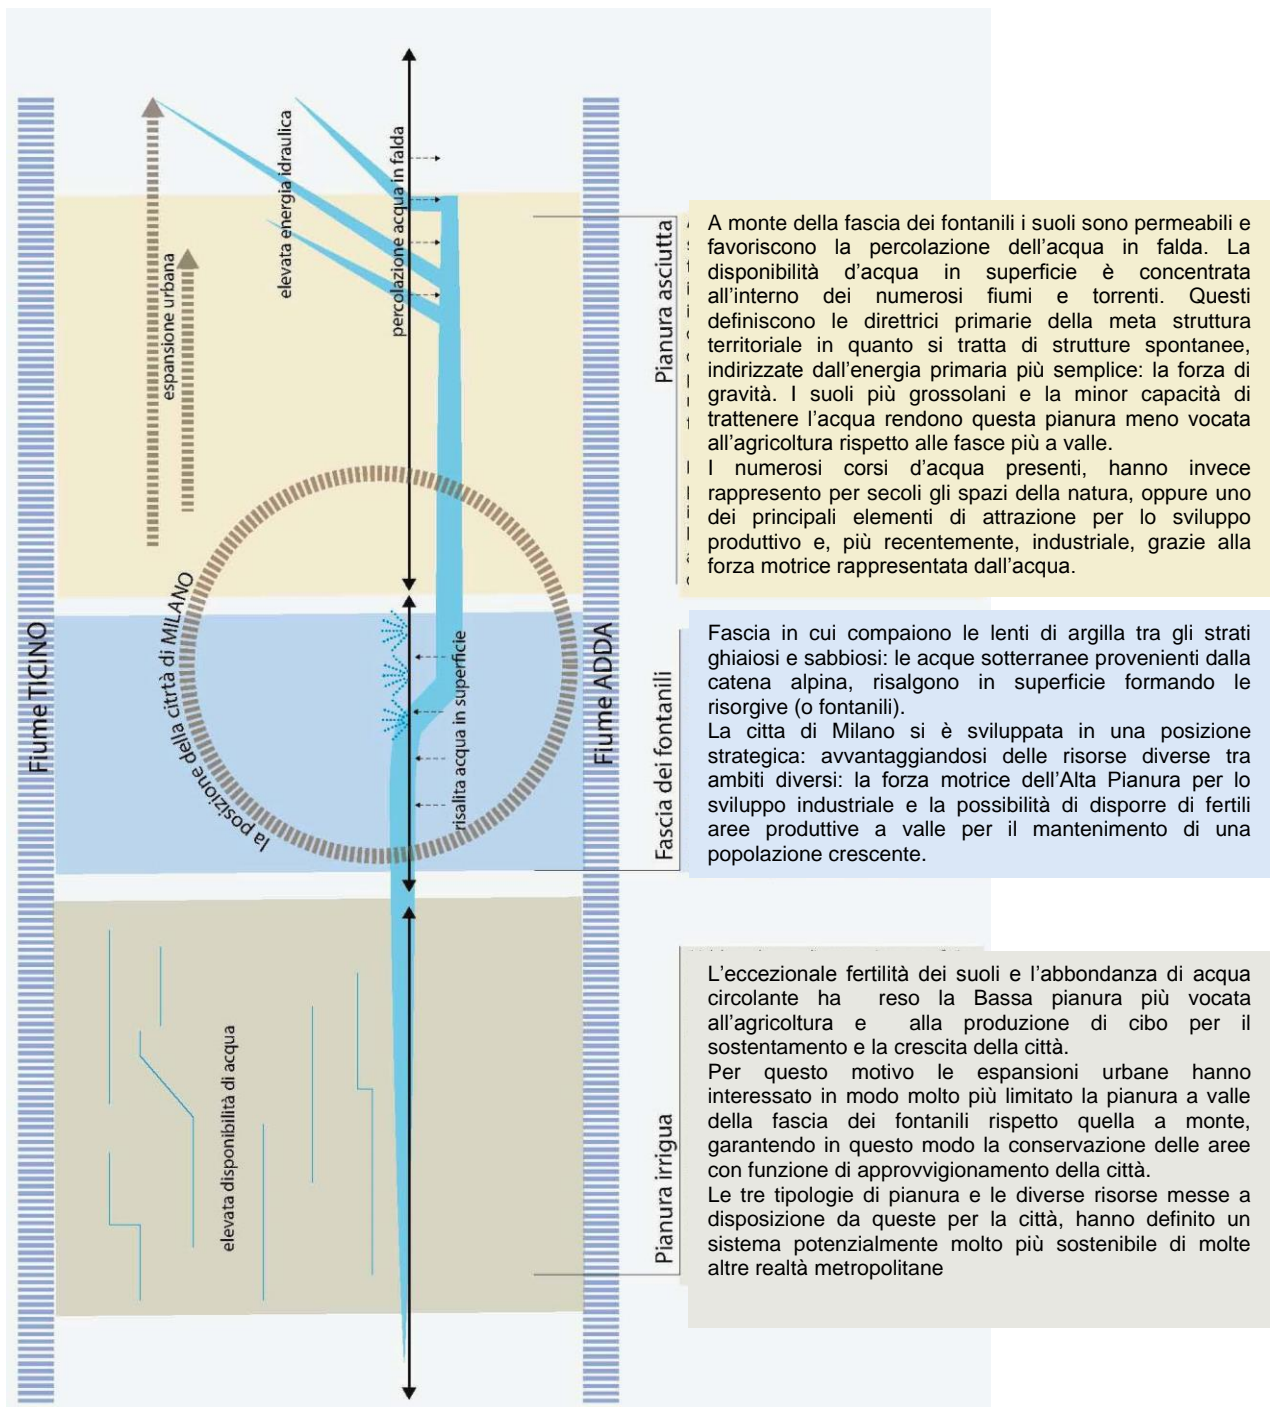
Fiume TICINO

Fiume ADDA

espansione urbana

elevata energia idraulica

percolazione acqua in falda

la posizione della citrtà di MILANO

risalita acqua in superficie

elevata disponibilità di acqua

Pianura asciutta

A monte della fascia dei fontanili i suoli sono permeabili e favoriscono la percolazione dell'acqua in falda. La disponibilità d'acqua in superficie è concentrata all'interno dei numerosi fiumi e torrenti. Questi definiscono le direttrici primarie della meta struttura territoriale in quanto si tratta di strutture spontanee, indirizzate dall'energia primaria più semplice: la forza di gravità. I suoli più grossolani e la minor capacità di trattenere l'acqua rendono questa pianura meno vocata all'agricoltura rispetto alle fasce più a valle.
I numerosi corsi d'acqua presenti, hanno invece rappresento per secoli gli spazi della natura, oppure uno dei principali elementi di attrazione per lo sviluppo produttivo e, più recentemente, industriale, grazie alla forza motrice rappresentata dall'acqua.

Fascia dei fontanili

Fascia in cui compaiono le lenti di argilla tra gli strati ghiaiosi e sabbiosi: le acque sotterranee provenienti dalla catena alpina, risalgono in superficie formando le risorgive (o fontanili).
La citta di Milano si è sviluppata in una posizione strategica: avvantaggiandosi delle risorse diverse tra ambiti diversi: la forza motrice dell'Alta Pianura per lo sviluppo industriale e la possibilità di disporre di fertili aree produttive a valle per il mantenimento di una popolazione crescente.

Pianura irrigua

L'eccezionale fertilità dei suoli e l'abbondanza di acqua circolante ha reso la Bassa pianura più vocata all'agricoltura e alla produzione di cibo per il sostentamento e la crescita della città.
Per questo motivo le espansioni urbane hanno interessato in modo molto più limitato la pianura a valle della fascia dei fontanili rispetto quella a monte, garantendo in questo modo la conservazione delle aree con funzione di approvvigionamento della città.
Le tre tipologie di pianura e le diverse risorse messe a disposizione da queste per la città, hanno definito un sistema potenzialmente molto più sostenibile di molte altre realtà metropolitane